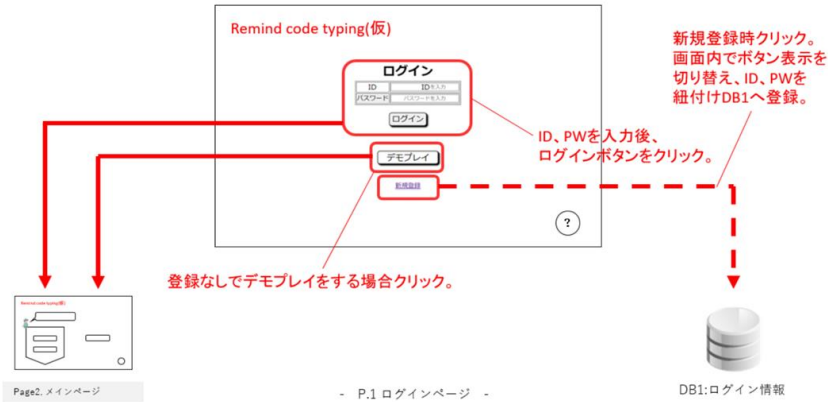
Remind code typing(仮)

ログイン

| ID | IDを入力 |
|---|---|
| パスワード | パスワードを入力 |

ログイン

デモプレイ

新規登録

?

新規登録時クリック。
画面内でボタン表示を切り替え、ID、PWを紐付けDB1へ登録。

ID、PWを入力後、ログインボタンをクリック。

登録なしでデモプレイをする場合クリック。

Remind code typing(仮)

Page2. メインページ

- P.1 ログインページ -

DB1:ログイン情報